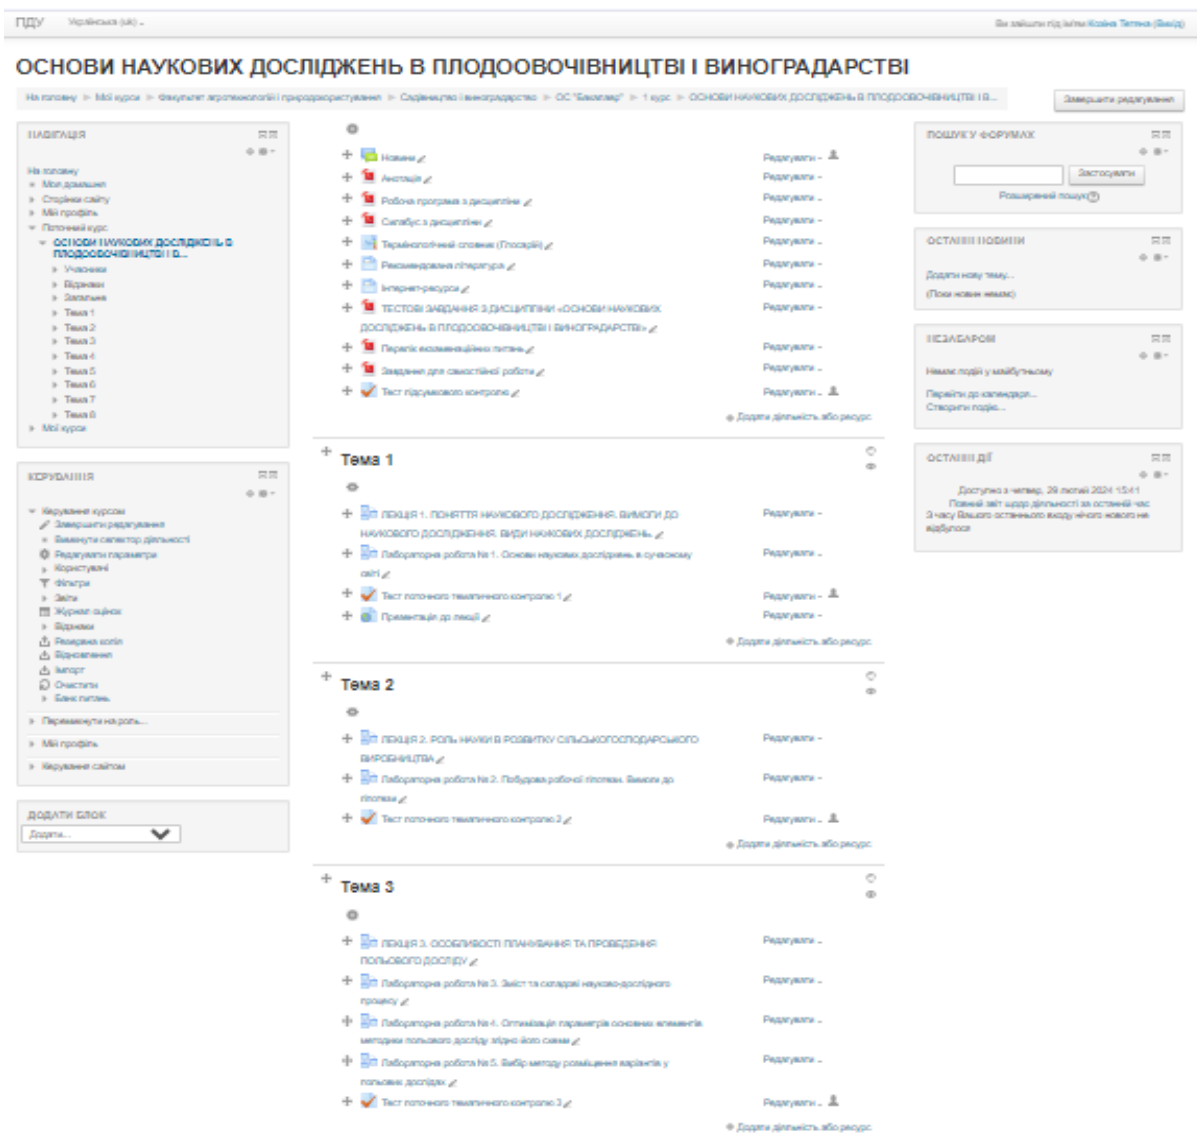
ПДУ Українська (uk)

Ви зайшли під ім'ям Козіна Тетяна (Вихід)

ОСНОВИ НАУКОВИХ ДОСЛІДЖЕНЬ В ПЛОДООВОЧІВНИЦТВІ І ВИНОГРАДАРСТВІ

На головну ▶ Мої курси ▶ Факультет агротехнологій і природокористування ▶ Садівництво і виноградарство ▶ ОС "Бакалавр" ▶ 1 курс ▶ ОСНОВИ НАУКОВИХ ДОСЛІДЖЕНЬ В ПЛОДООВОЧІВНИЦТВІ І В...

Завершити редагування

НАВІГАЦІЯ

На головну
Моя домашня
Сторінки сайту
Мій профіль
Поточний курс
ОСНОВИ НАУКОВИХ ДОСЛІДЖЕНЬ В ПЛОДООВОЧІВНИЦТВІ І В...
Учасники
Відзнаки
Загальне
Тема 1
Тема 2
Тема 3
Тема 4
Тема 5
Тема 6
Тема 7
Тема 8
Мої курси

КЕРУВАННЯ

Керування курсом
Завершити редагування
Вимкнути селектор діяльності
Редагувати параметри
Користувачі
Фільтри
Звіти
Журнал оцінок
Відзнаки
Резервна копія
Відновлення
Імпорт
Очистити
Банк питань
Переключитися на роль...
Мій профіль
Керування сайтом

ДОДАТИ БЛОК

Додати...

Новини
Анотація
Робоча програма з дисципліни
Силабус з дисципліни
Термінологічний словник (Глосарій)
Рекомендована література
Інтернет-ресурси
ТЕСТОВІ ЗАВДАННЯ З ДИСЦИПЛІНИ «ОСНОВИ НАУКОВИХ ДОСЛІДЖЕНЬ В ПЛОДООВОЧІВНИЦТВІ І ВИНОГРАДАРСТВІ»
Перелік екзаменаційних питань
Завдання для самостійної роботи
Тест підсумкового контролю
Редагувати
Додати діяльність або ресурс

Тема 1

ЛЕКЦІЯ 1. ПОНЯТТЯ НАУКОВОГО ДОСЛІДЖЕННЯ. ВИМОГИ ДО НАУКОВОГО ДОСЛІДЖЕННЯ. ВИДИ НАУКОВИХ ДОСЛІДЖЕНЬ
Лабораторна робота № 1. Основи наукових досліджень в сучасному світі
Тест поточного тематичного контролю 1
Презентація до лекції
Редагувати
Додати діяльність або ресурс

Тема 2

ЛЕКЦІЯ 2. РОЛЬ НАУКИ В РОЗВИТКУ СІЛЬСЬКОГОСПОДАРСЬКОГО ВИРОБНИЦТВА
Лабораторна робота № 2. Побудова робочої гіпотези. Вимоги до гіпотези
Тест поточного тематичного контролю 2
Редагувати
Додати діяльність або ресурс

Тема 3

ЛЕКЦІЯ 3. ОСОБЛИВОСТІ ПЛАНУВАННЯ ТА ПРОВЕДЕННЯ ПОЛЬОВОГО ДОСЛІДУ
Лабораторна робота № 3. Зміст та складові науково-дослідного процесу
Лабораторна робота № 4. Оптимізація параметрів основних елементів методики польового досліду згідно його схеми
Лабораторна робота № 5. Вибір методу розміщення варіантів у польових дослідах
Тест поточного тематичного контролю 3
Редагувати
Додати діяльність або ресурс

ПОШУК У ФОРУМАХ

Застосувати
Розширений пошук

ОСТАННІ НОВИНИ

Додати нову тему...
(Поки новин немає)

НЕЗАБАРОМ

Немає подій у майбутньому
Перейти до календаря...
Створити подію...

ОСТАННІ ДІЇ

Діяльність з четвер, 29 лютий 2024 15:41
Повний звіт щодо діяльності за останній час
З часу Вашого останнього входу нічого нового не відбулося